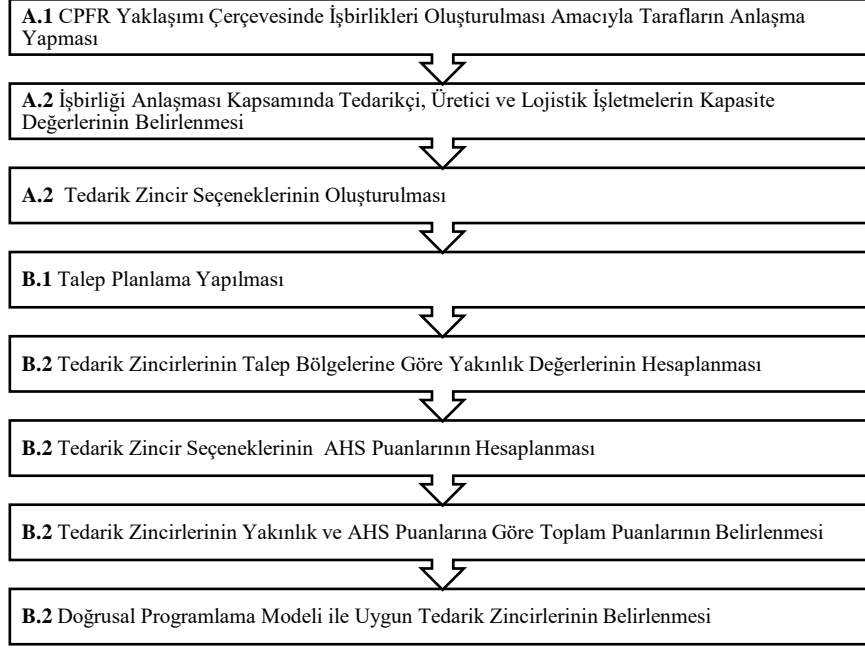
**A.1** CPFR Yaklaşımı Çerçevesinde İşbirlikleri Oluşturulması Amacıyla Tarafların Anlaşma Yapması

**A.2** İşbirliği Anlaşması Kapsamında Tedarikçi, Üretici ve Lojistik İşletmelerin Kapasite Değerlerinin Belirlenmesi

**A.2** Tedarik Zincir Seçeneklerinin Oluşturulması

**B.1** Talep Planlama Yapılması

**B.2** Tedarik Zincirlerinin Talep Bölgelerine Göre Yakınlık Değerlerinin Hesaplanması

**B.2** Tedarik Zincir Seçeneklerinin AHS Puanlarının Hesaplanması

**B.2** Tedarik Zincirlerinin Yakınlık ve AHS Puanlarına Göre Toplam Puanlarının Belirlenmesi

**B.2** Doğrusal Programlama Modeli ile Uygun Tedarik Zincirlerinin Belirlenmesi